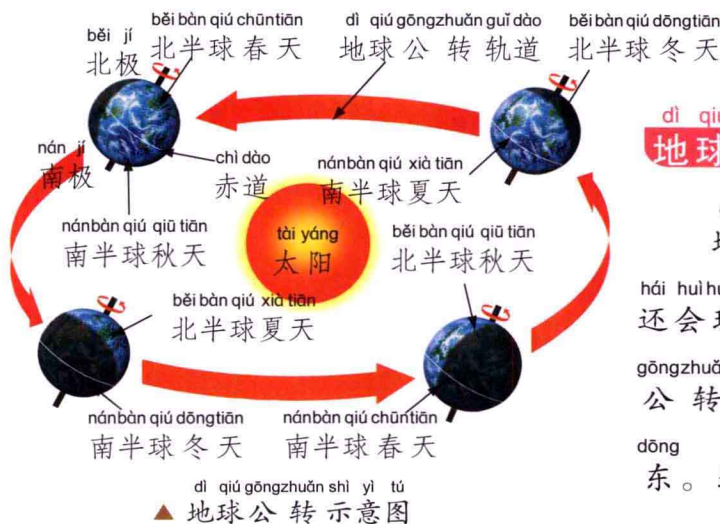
běi jí
北极

běi bàn qiú chūntiān
北半球春天

dì qiú gōngzhuǎn guǐ dào
地球公转轨道

běi bàn qiú dōngtiān
北半球冬天

nán jí
南极

chì dào
赤道

nánbàn qiú xià tiān
南半球夏天

nánbàn qiú qiū tiān
南半球秋天

tài yáng
太阳

běi bàn qiú qiū tiān
北半球秋天

běi bàn qiú xià tiān
北半球夏天

nánbàn qiú dōngtiān
南半球冬天

nánbàn qiú chūntiān
南半球春天

dì qiú gōngzhuǎn shì yì tú
▲ 地球公转示意图

dì qi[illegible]
地球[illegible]

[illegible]

hái huì h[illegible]
还会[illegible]

gōngzhuǎ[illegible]
公 转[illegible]

dōng
东。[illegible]